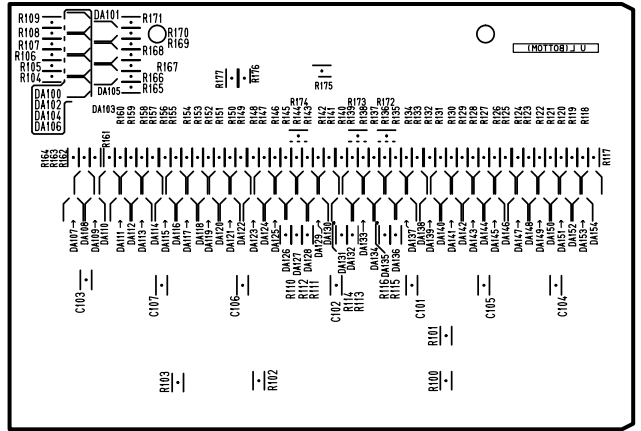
R109
R108
R107
R106
R105
R104
DA101
R171
R170
R169
R168
R167
R166
R165
DA105
DA100
DA102
DA104
DA106
(MOTTOB) J U
R177
R176
R175
DA103
R160
R159
R158
R157
R156
R155
R154
R153
R152
R151
R150
R149
R148
R147
R146
R174
R145
R144
R143
R142
R141
R140
R173
R139
R138
R137
R172
R136
R135
R134
R133
R132
R131
R130
R129
R128
R127
R126
R125
R124
R123
R122
R121
R120
R119
R118
R164
R163
R162
R161
R117
DA107
DA108
DA109
DA110
DA111
DA112
DA113
DA115
DA116
DA117
DA118
DA119
DA120
DA121
DA122
DA123
DA124
DA125
DA126
DA127
DA128
DA129
DA130
DA131
DA132
DA133
DA134
DA135
DA136
DA137
DA138
DA139
DA140
DA141
DA142
DA143
DA144
DA145
DA146
DA147
DA148
DA149
DA150
DA151
DA152
DA153
DA154
C103
C107
C106
R110
R112
R111
C102
R114
R113
R116
R115
C101
C105
C104
R101
R103
R102
R100